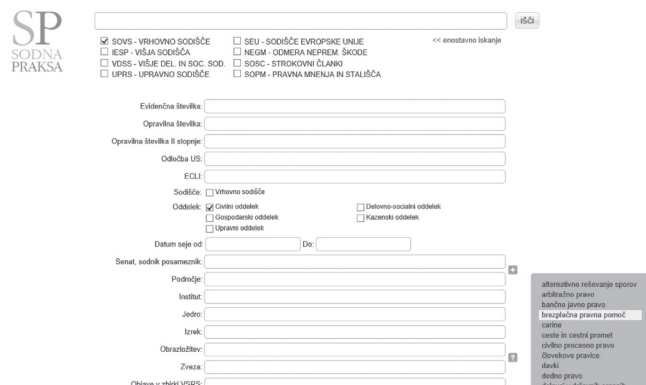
SP
SODNA PRAKSA

išči

☑ SOVS - VRHOVNO SODIŠČE
☐ IESP - VIŠJA SODIŠČA
☐ VDSS - VIŠJE DEL. IN SOC. SOD.
☐ UPRS - UPRAVNO SODIŠČE
☐ SEU - SODIŠČE EVROPSKE UNIJE
☐ NEGM - ODMERA NEPREM. ŠKODE
☐ SOSC - STROKOVNI ČLANKI
☐ SOPM - PRAVNA MNENJA IN STALIŠČA

<< enostavno iskanje

Evidenčna številka:
Opravilna številka:
Opravilna številka II stopnje:
Odločba US:
ECLI:
Sodišče: ☐ Vrhovno sodišče
Oddelek: ☑ Civilni oddelek ☐ Delovno-socialni oddelek ☐ Gospodarski oddelek ☐ Kazenski oddelek ☐ Upravni oddelek
Datum seje od: Do:
Senat, sodnik posameznik:
Področje:
Institut:
Jedro:
Izrek:
Obrazložitev:
Zveza:
Objave v zbirki VSRS:

alternativno reševanje sporov
arbitražno pravo
bančno javno pravo
brezplačna pravna pomoč
carine
ceste in cestni promet
civilno procesno pravo
človekove pravice
davki
dedno pravo
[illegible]